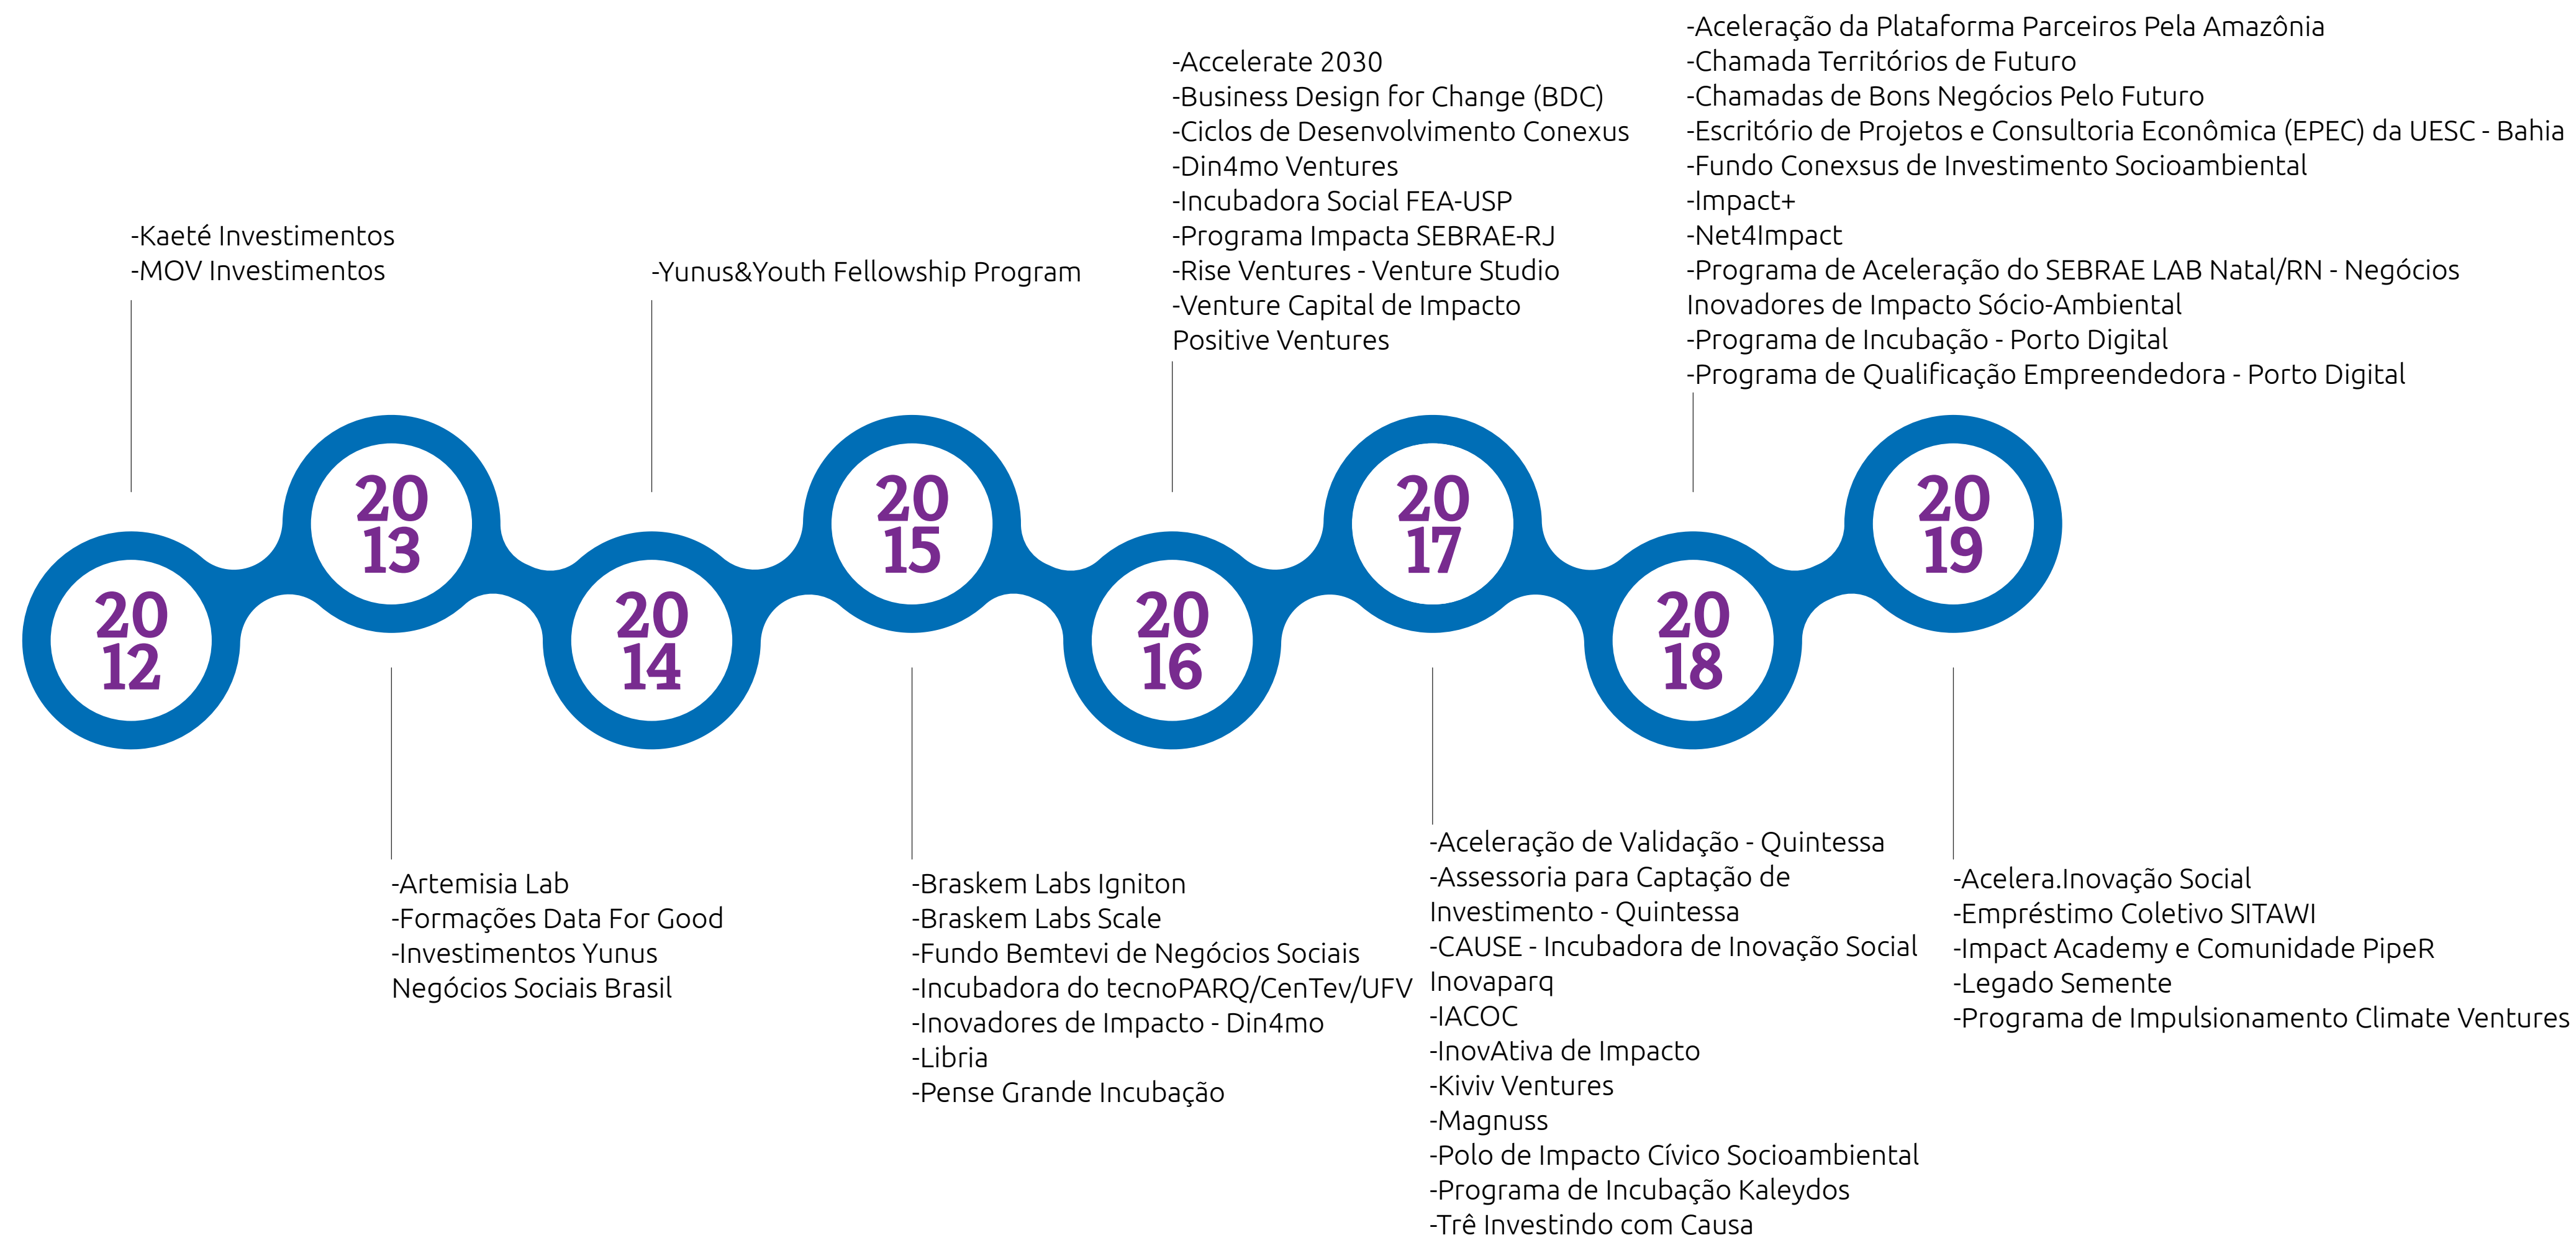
2012
-Kaeté Investimentos
-MOV Investimentos

2013
-Artemisia Lab
-Formações Data For Good
-Investimentos Yunus Negócios Sociais Brasil

2014
-Yunus&Youth Fellowship Program

2015
-Braskem Labs Igniton
-Braskem Labs Scale
-Fundo Bemtevi de Negócios Sociais
-Incubadora do tecnoPARQ/CenTev/UFV
-Inovadores de Impacto - Din4mo
-Libria
-Pense Grande Incubação

2016
-Accelerate 2030
-Business Design for Change (BDC)
-Ciclos de Desenvolvimento Conexus
-Din4mo Ventures
-Incubadora Social FEA-USP
-Programa Impacta SEBRAE-RJ
-Rise Ventures - Venture Studio
-Venture Capital de Impacto Positive Ventures

2017
-Aceleração de Validação - Quintessa
-Assessoria para Captação de Investimento - Quintessa
-CAUSE - Incubadora de Inovação Social Inovaparq
-IACOC
-InovAtiva de Impacto
-Kiviv Ventures
-Magnuss
-Polo de Impacto Cívico Socioambiental
-Programa de Incubação Kaleydos
-Trê Investindo com Causa

2018
-Aceleração da Plataforma Parceiros Pela Amazônia
-Chamada Territórios de Futuro
-Chamadas de Bons Negócios Pelo Futuro
-Escritório de Projetos e Consultoria Econômica (EPEC) da UESC - Bahia
-Fundo Conexsus de Investimento Socioambiental
-Impact+
-Net4Impact
-Programa de Aceleração do SEBRAE LAB Natal/RN - Negócios Inovadores de Impacto Sócio-Ambiental
-Programa de Incubação - Porto Digital
-Programa de Qualificação Empreendedora - Porto Digital

2019
-Acelera.Inovação Social
-Empréstimo Coletivo SITAWI
-Impact Academy e Comunidade PipeR
-Legado Semente
-Programa de Impulsionamento Climate Ventures